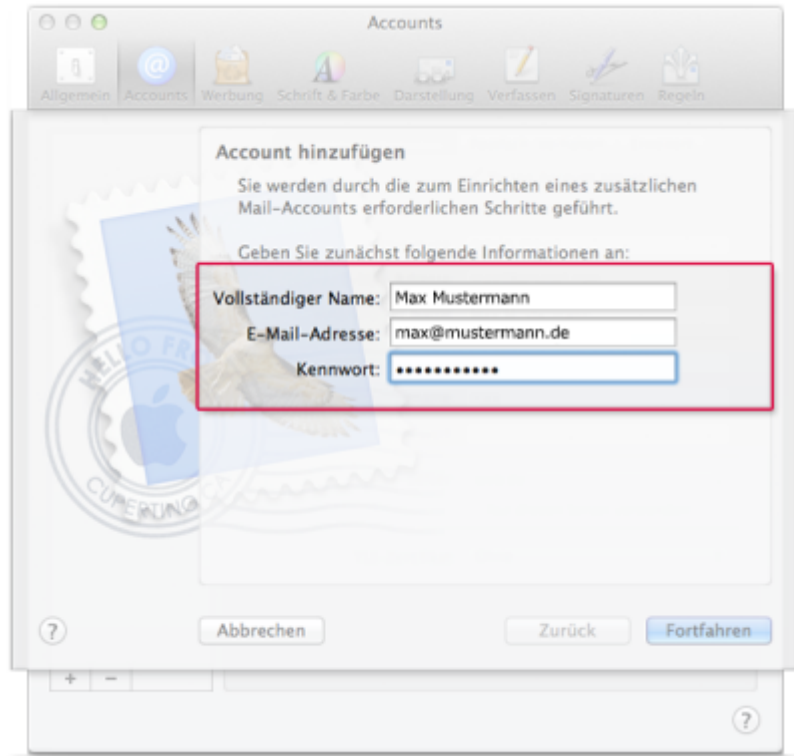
Accounts

Allgemein Accounts Werbung Schrift & Farbe Darstellung Verfassen Signaturen Regeln

Account hinzufügen

Sie werden durch die zum Einrichten eines zusätzlichen Mail-Accounts erforderlichen Schritte geführt.

Geben Sie zunächst folgende Informationen an:

Vollständiger Name: Max Mustermann

E-Mail-Adresse: max@mustermann.de

Kennwort: ••••••••••••

HELLO FR

CUPERTINO

?

Abbrechen

Zurück

Fortfahren

+ −

?